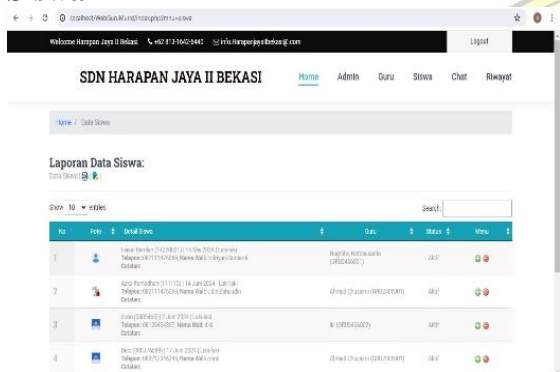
localhost/WebGuru/Kund/index.php?menu=siswa

Welcome Harapan Jaya II Bekasi  +62 813-1642-0442  info.harapanjaya@bekasi@.com

Logout

SDN HARAPAN JAYA II BEKASI

Home  Admin  Guru  Siswa  Chat  Riwayat

Home / Data Siswa

Laporan Data Siswa:
Data Siswa

Show 10 entries

Search:

| No | Foto | Detail Siswa | Guru | Status | Menu |
|---|---|---|---|---|---|
| 1 | | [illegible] | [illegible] | Aktif | |
| 2 | | Aziz Ramadhan (111113) / 14 Juni 2024 / Laki-laki Telepon: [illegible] Catatan: | Ahmad Chusaeni ([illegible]) | Aktif | |
| 3 | | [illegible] (1234567) / 17 Juni 2024 / Laki-laki Telepon: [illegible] Catatan: | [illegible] | Aktif | |
| 4 | | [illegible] / 17 Juni 2024 / Laki-laki Telepon: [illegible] Catatan: | Ahmad Chusaeni ([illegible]) | Aktif | |